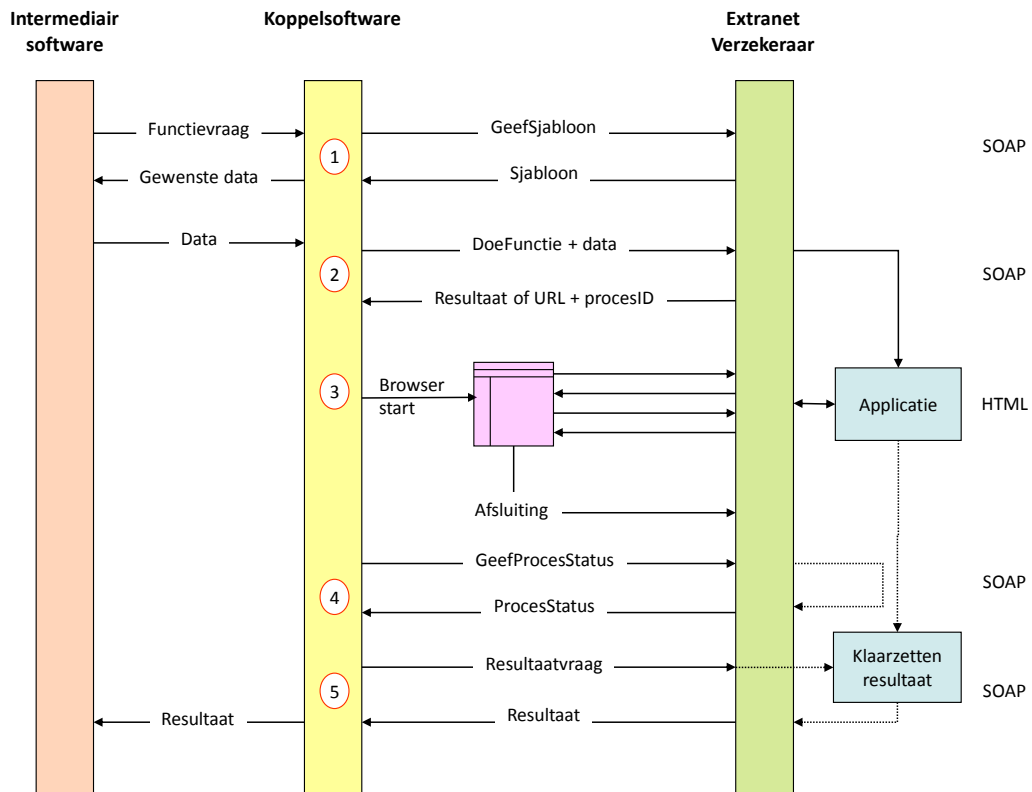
Intermediair software

Koppelsoftware

Extranet Verzekeraar

Functievraag

GeefSjabloon

1

SOAP

Gewenste data

Sjabloon

Data

DoeFunctie + data

2

SOAP

Resultaat of URL + procesID

3

Browser start

Applicatie

HTML

Afsluiting

GeefProcesStatus

4

SOAP

ProcesStatus

Resultaatvraag

Klaarzetten resultaat

5

SOAP

Resultaat

Resultaat